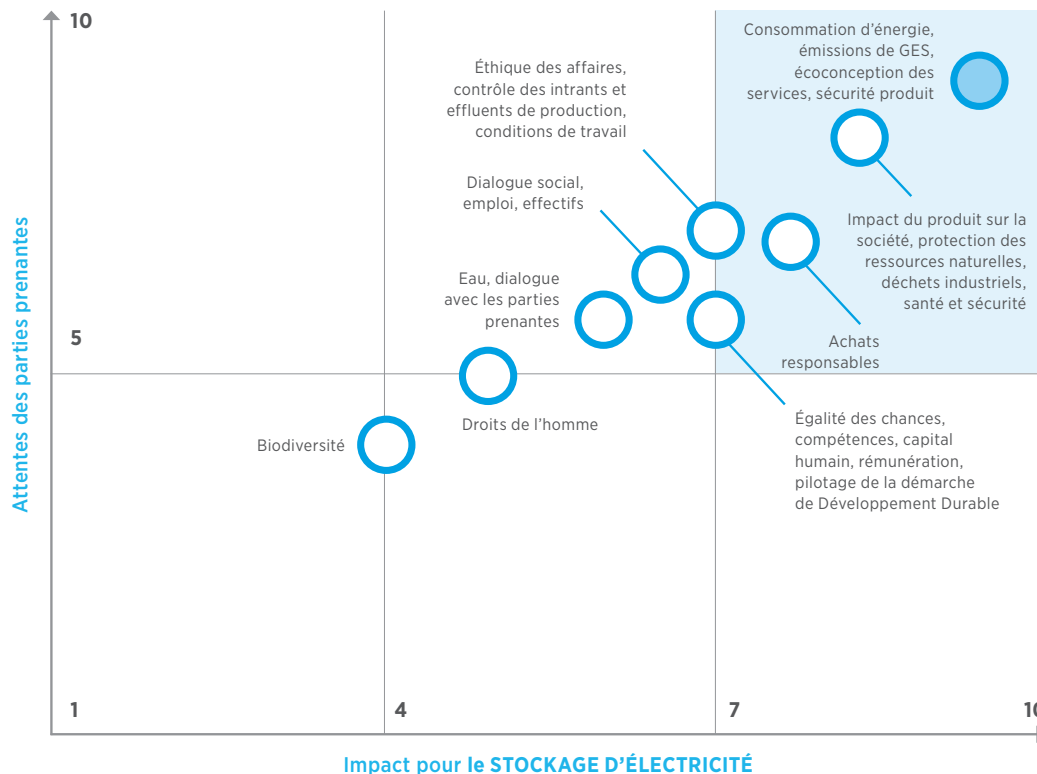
10

Attentes des parties prenantes

5

Consommation d'énergie, émissions de GES, écoconception des services, sécurité produit

Éthique des affaires, contrôle des intrants et effluents de production, conditions de travail

Dialogue social, emploi, effectifs

Impact du produit sur la société, protection des ressources naturelles, déchets industriels, santé et sécurité

Eau, dialogue avec les parties prenantes

Achats responsables

Droits de l'homme

Biodiversité

Égalité des chances, compétences, capital humain, rémunération, pilotage de la démarche de Développement Durable

1

4

7

10

Impact pour le STOCKAGE D'ÉLECTRICITÉ